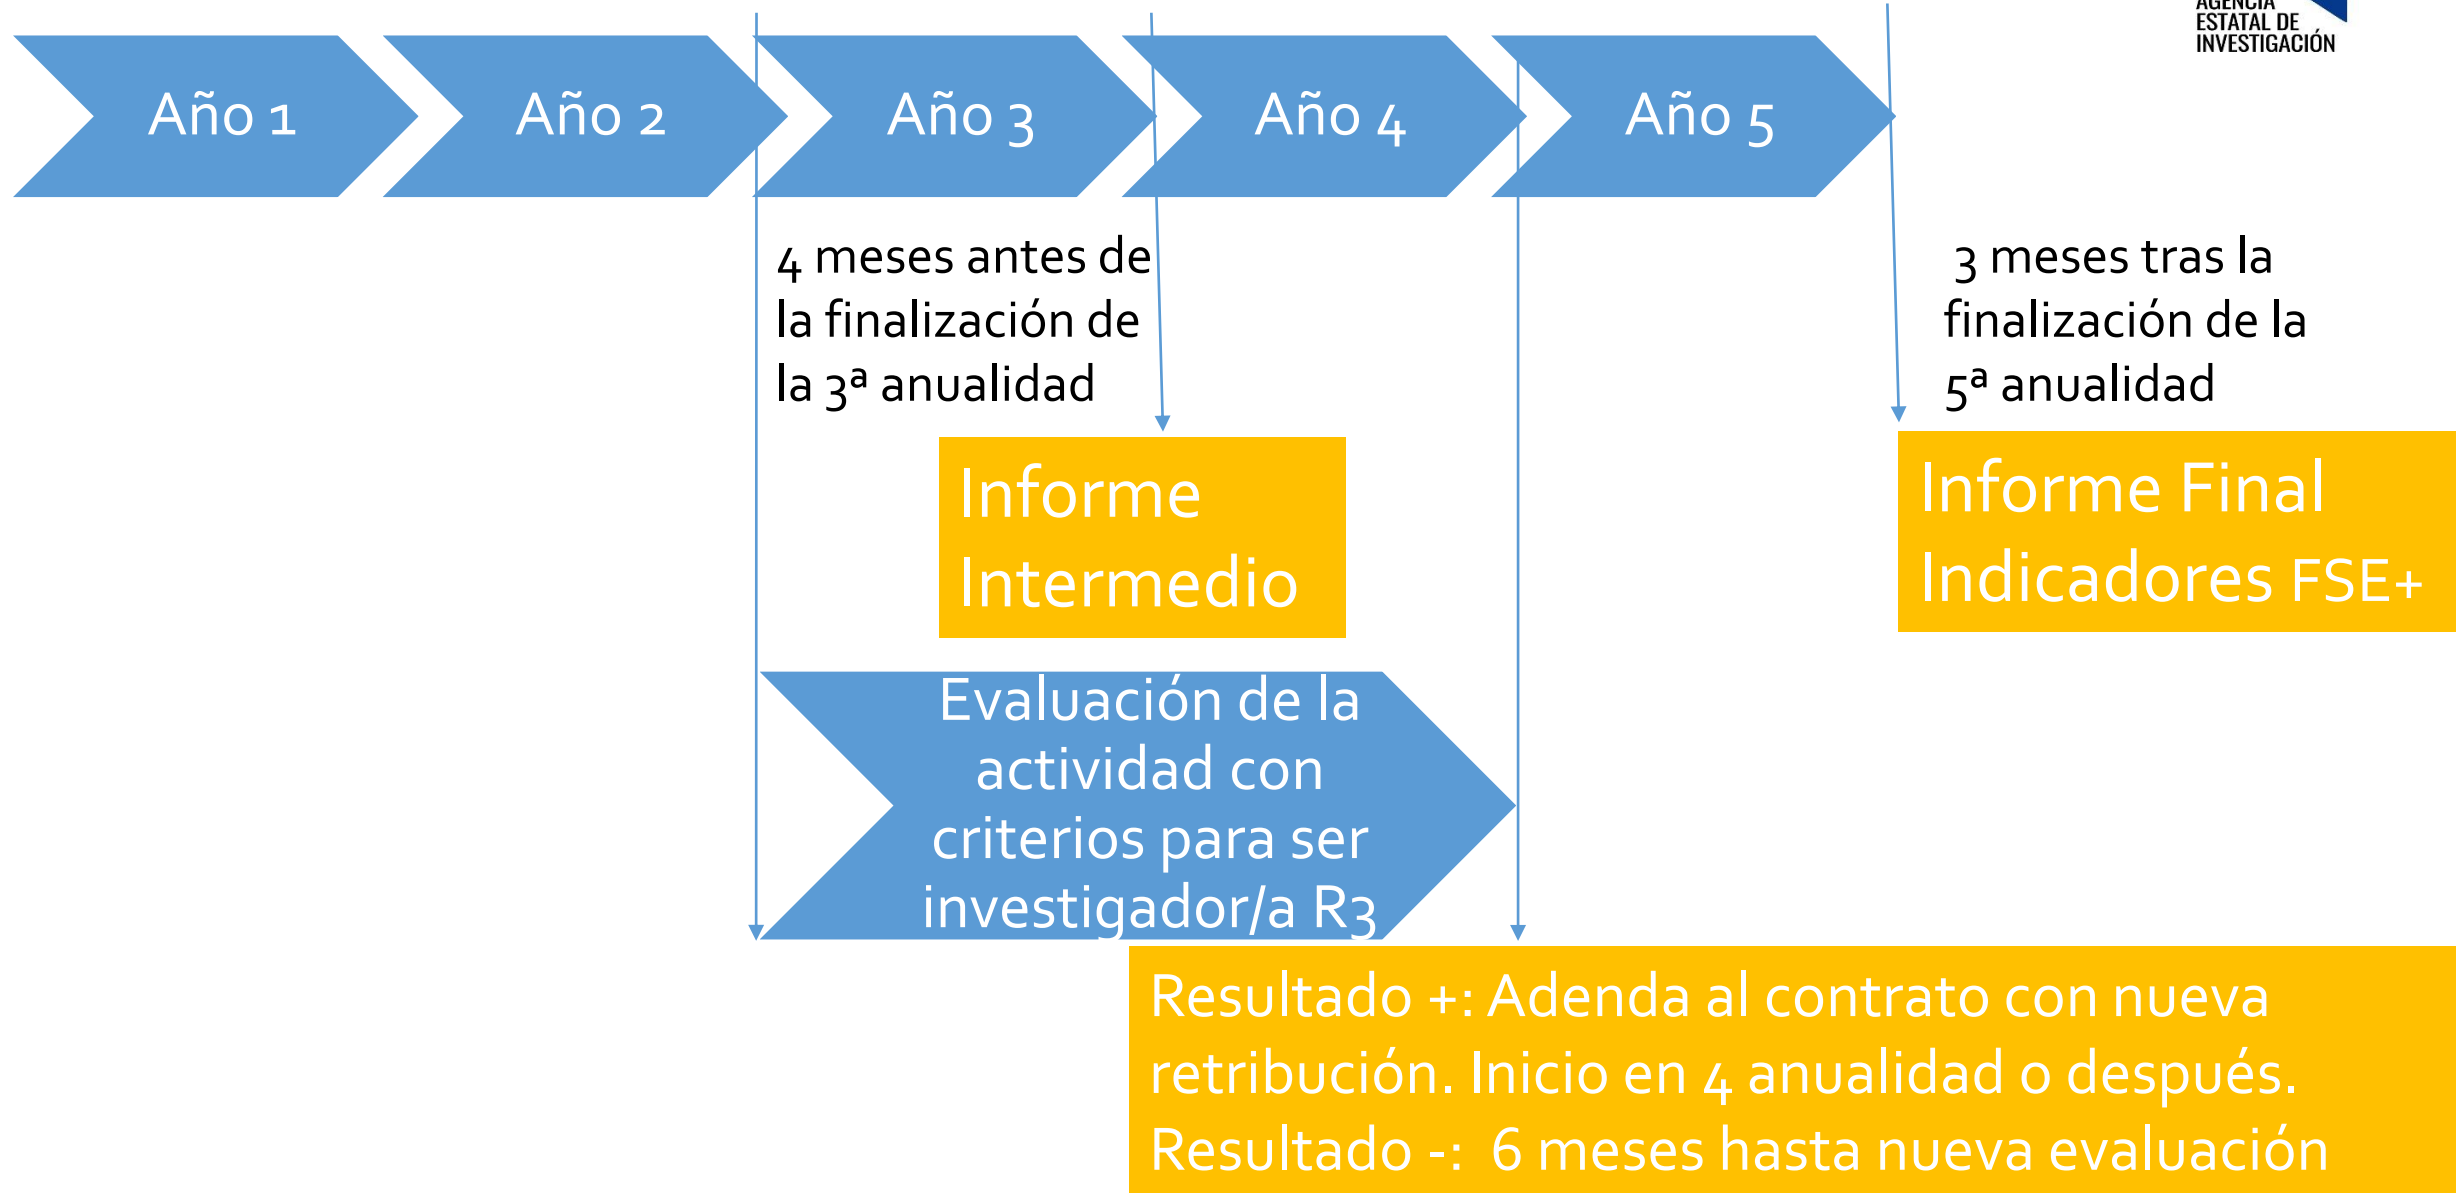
AGENCIA
ESTATAL DE
INVESTIGACIÓN

Año 1

Año 2

Año 3

Año 4

Año 5

4 meses antes de la finalización de la 3ª anualidad

3 meses tras la finalización de la 5ª anualidad

Informe Intermedio

Informe Final Indicadores FSE+

Evaluación de la actividad con criterios para ser investigador/a R3

Resultado +: Adenda al contrato con nueva retribución. Inicio en 4 anualidad o después.
Resultado -: 6 meses hasta nueva evaluación